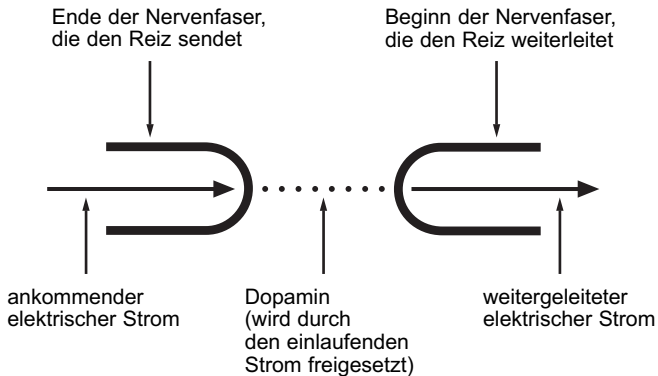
Ende der Nervenfaser, die den Reiz sendet

Beginn der Nervenfaser, die den Reiz weiterleitet

ankommender elektrischer Strom

Dopamin (wird durch den einlaufenden Strom freigesetzt)

weitergeleiteter elektrischer Strom